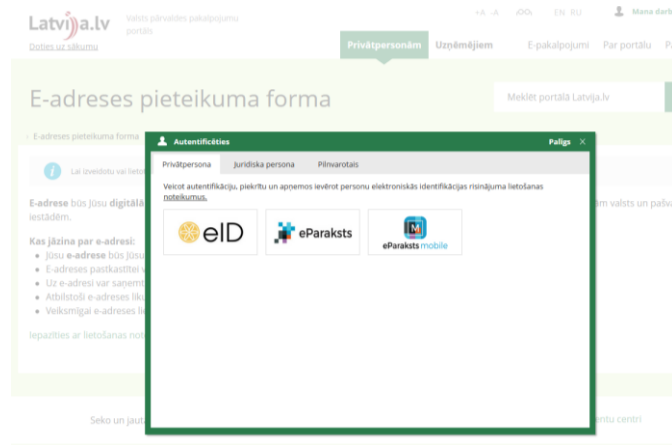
Latvija.lv Valsts pārvaldes pakalpojumu portāls

Doties uz sākumu

+A -A

EN RU

Mana darb

Privātpersonām Uzņēmējiem E-pakalpojumi Par portālu Pa

E-adreses pieteikuma forma

Meklēt portālā Latvija.lv

› E-adreses pieteikuma forma

Lai izveidotu vai lietot

E-adrese būs Jūsu digitālā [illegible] ām valsts un pašva iestādēm.

Kas jāzina par e-adresi:
• Jūsu e-adrese būs Jūsu
• E-adreses pastkastītei v
• Uz e-adresi var saņemt
• Atbilstoši e-adreses lik
• Veiksmīgai e-adreses li

Iepazīties ar lietošanas not

Seko un jaut

entu centri

Autentificēties

Palīgs ×

Privātpersona Juridiska persona Pilnvarotais

Veicot autentifikāciju, piekrītu un apņemos ievērot personu elektroniskās identifikācijas risinājuma lietošanas noteikumus.

eID

eParaksts

eParaksts mobile